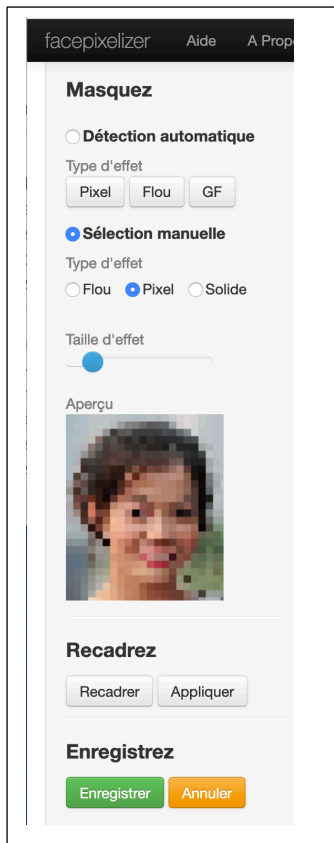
facepixelizer Aide A Propo

Masquez

Détection automatique

Type d'effet

Pixel Flou GF

Sélection manuelle

Type d'effet

Flou Pixel Solide

Taille d'effet

Aperçu

Recadrez

Recadrer Appliquer

Enregistrez

Enregistrer Annuler